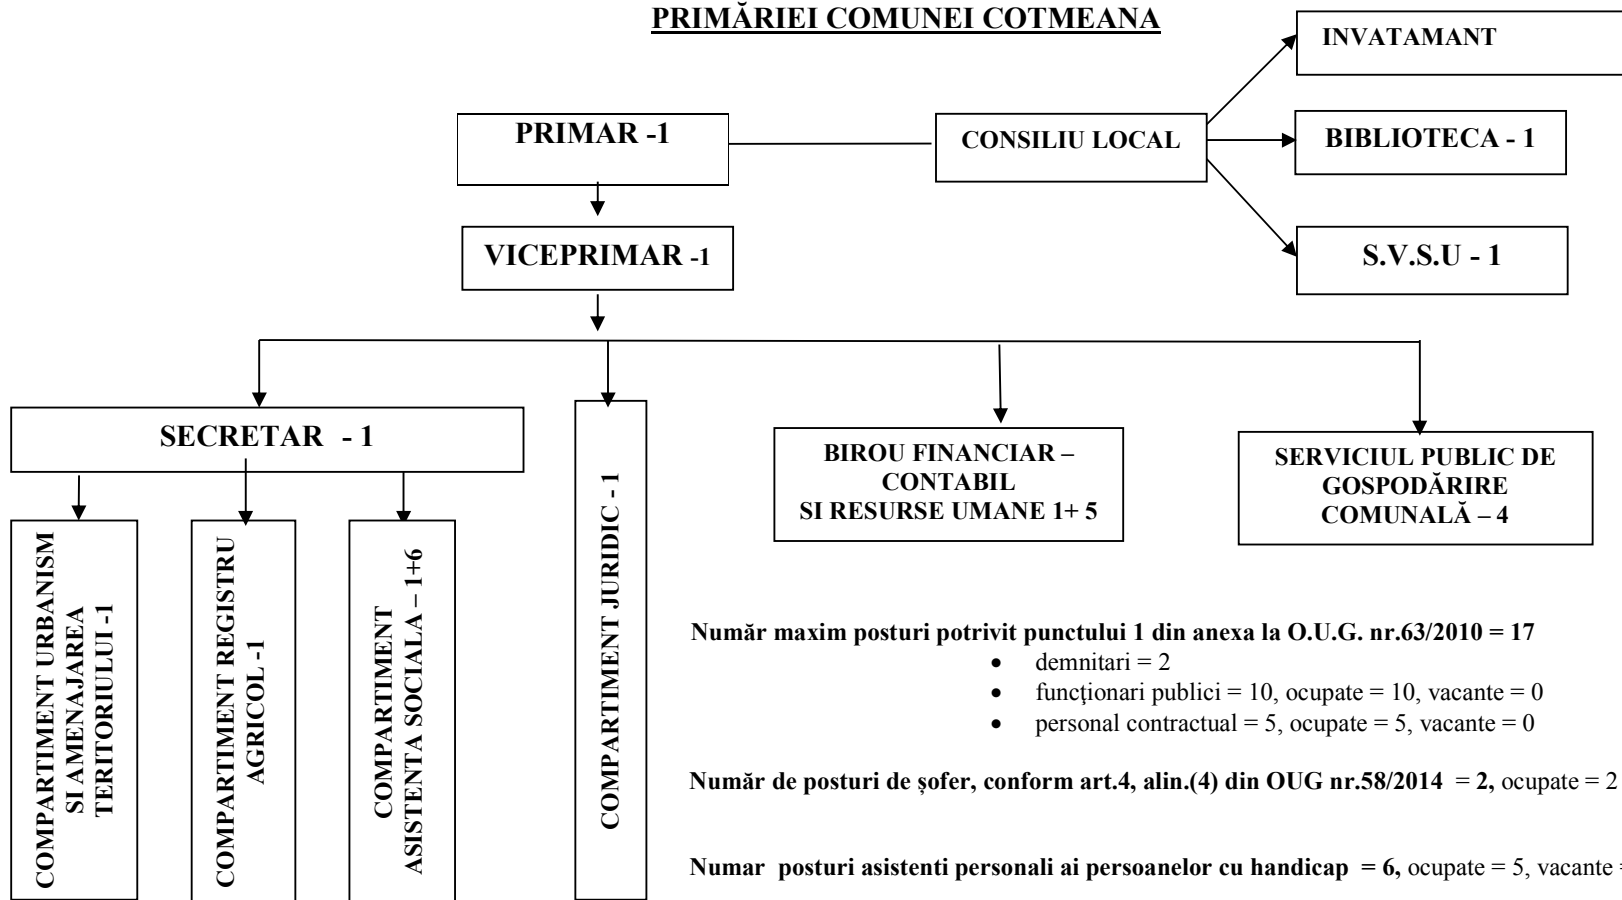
PRIMĂRIEI COMUNEI COTMEANA

INVATAMANT

PRIMAR -1

CONSILIU LOCAL

BIBLIOTECA - 1

VICEPRIMAR -1

S.V.S.U - 1

SECRETAR - 1

COMPARTIMENT JURIDIC - 1

BIROU FINANCIAR – CONTABIL SI RESURSE UMANE 1+ 5

SERVICIUL PUBLIC DE GOSPODĂRIRE COMUNALĂ – 4

COMPARTIMENT URBANISM SI AMENAJAREA TERITORIULUI -1

COMPARTIMENT REGISTRU AGRICOL -1

COMPARTIMENT ASISTENTA SOCIALA – 1+6

Număr maxim posturi potrivit punctului 1 din anexa la O.U.G. nr.63/2010 = 17
• demnitari = 2
• funcţionari publici = 10, ocupate = 10, vacante = 0
• personal contractual = 5, ocupate = 5, vacante = 0

Număr de posturi de şofer, conform art.4, alin.(4) din OUG nr.58/2014 = 2, ocupate = 2

Numar posturi asistenti personali ai persoanelor cu handicap = 6, ocupate = 5, vacante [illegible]